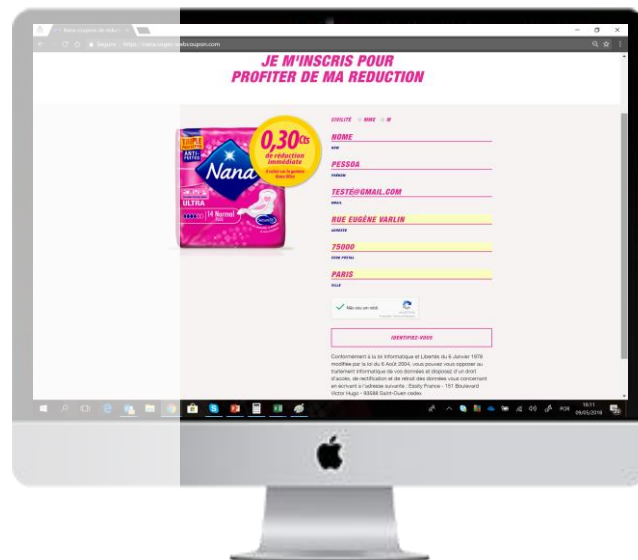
Nana coupons de réduc
Sécurisé | https://nana.coupon-webcoupon.com

JE M'INSCRIS POUR PROFITER DE MA REDUCTION

0,30€
de reduction immédiate

Nana
ULTRA
14 Normal

CIVILITE MME M

NOME
NOM

PESSOA
PRENOM

TESTE@GMAIL.COM
EMAIL

RUE EUGÈNE VARLIN
ADRESSE

75000
CODE POSTAL

PARIS
VILLE

Não sou um robô

IDENTIFIEZ-VOUS

Conformément à la loi Informatique et Libertés du 6 Janvier 1978 modifiée par la loi du 6 Août 2004, vous pouvez vous opposer au traitement informatique de vos données et disposez d'un droit d'accès, de rectification et de retrait des données vous concernant en écrivant à l'adresse suivante : Essity France - 151 Boulevard Victor Hugo - 93588 Saint-Ouen cedex.

POR 16:11 09/05/2018